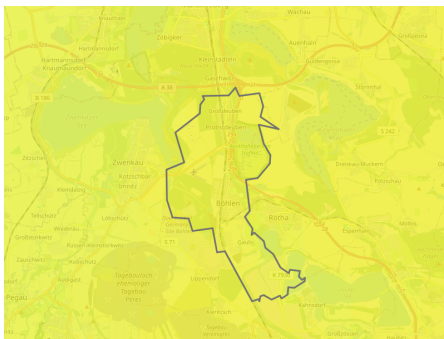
Wachau
Zöbigker
Kleinzschocher
Auenhain
Hartmannsdorf
Knautnaundorf
Gaschwitz
A 38
B 186
Großdeuben
Großstädteln
Störmthal
B 2
Zwenkau
Kotzschbar
Imnitz
Dreiskau-Muckern
Zöbitz
Kleindalzig
Espenhain
Böhlen
Rötha
Lobstädt
B 95
Großdalzig
B 176
Pegau
Lippendorf
Kahnsdorf
Großzössen